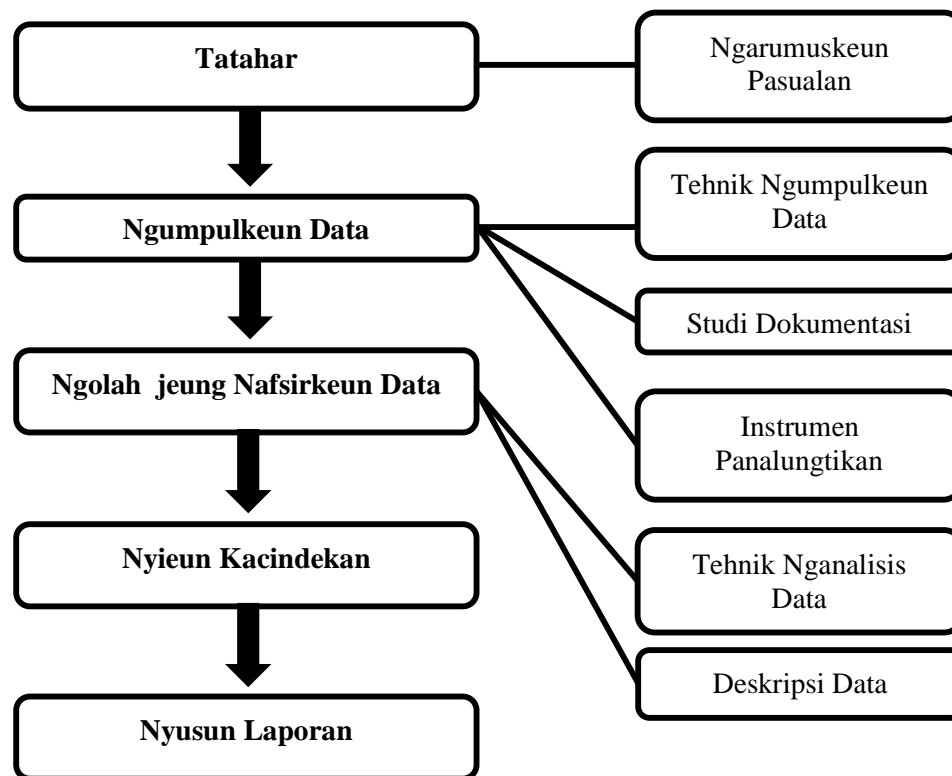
Tatahar

Ngarumuskeun Pasualan

Ngumpulkeun Data

Tehnik Ngumpulkeun Data

Studi Dokumentasi

Ngolah jeung Nafsirkeun Data

Instrumen Panalungtikan

Nyieun Kacindekan

Tehnik Nganalisis Data

Deskripsi Data

Nyusun Laporan